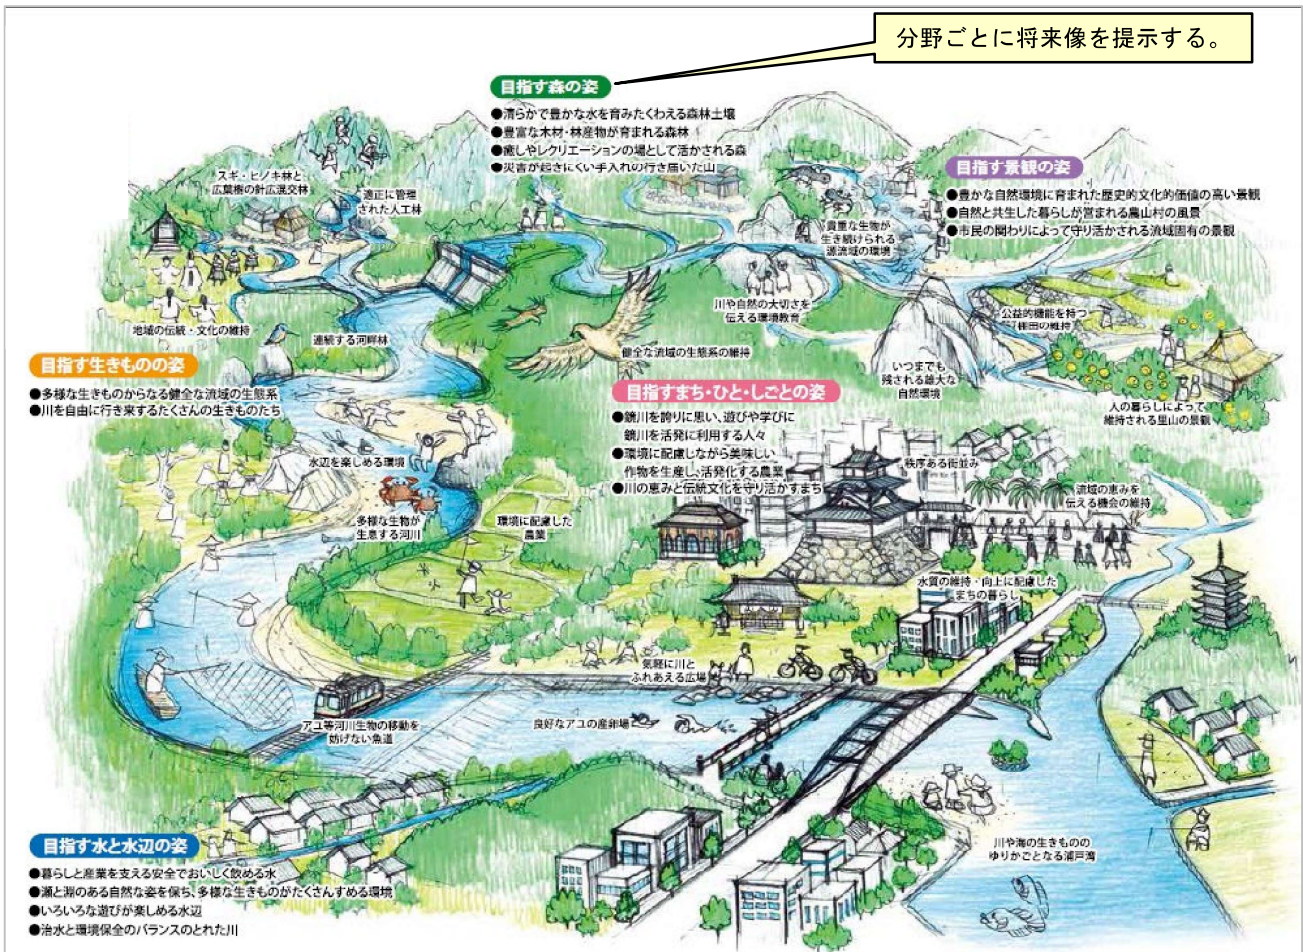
分野ごとに将来像を提示する。

目指す森の姿
●清らかで豊かな水を育みたくわえる森林土壌
●豊富な木材・林産物が育まれる森林
●癒しやレクリエーションの場として活かされる森
●災害が起きにくい手入れの行き届いた山

目指す景観の姿
●豊かな自然環境に育まれた歴史的文化的価値の高い景観
●自然と共生した暮らしが営まれる農山村の風景
●市民の関わりによって守り活かされる流域固有の景観

スギ・ヒノキ林と広葉樹の針広混交林

適正に管理された人工林

貴重な生物が生き続けられる源流域の環境

川や自然の大切さを伝える環境教育

公益的機能を持つ棚田の維持

地域の伝統・文化の維持

連続する河畔林

健全な流域の生態系の維持

いつまでも残される雄大な自然環境

目指す生きものの姿
●多様な生きものからなる健全な流域の生態系
●川を自由に行き来するたくさんの生きものたち

目指すまち・ひと・しごとの姿
●鏡川を誇りに思い、遊びや学びに鏡川を活発に利用する人々
●環境に配慮しながら美味しい作物を生産し、活発化する農業
●川の恵みと伝統文化を守り活かすまち

人の暮らしによって維持される里山の景観

水辺を楽しめる環境

秩序ある街並み

流域の恵みを伝える機会の維持

多様な生物が生息する河川

環境に配慮した農業

水質の維持・向上に配慮したまちの暮らし

気軽に川とふれあえる広場

アユ等河川生物の移動を妨げない魚道

良好なアユの産卵場

川や海の生きもののゆりかごとなる浦戸湾

目指す水と水辺の姿
●暮らしと産業を支える安全でおいしく飲める水
●瀬と淵のある自然な姿を保ち、多様な生きものがたくさんすめる環境
●いろいろな遊びが楽しめる水辺
●治水と環境保全のバランスのとれた川